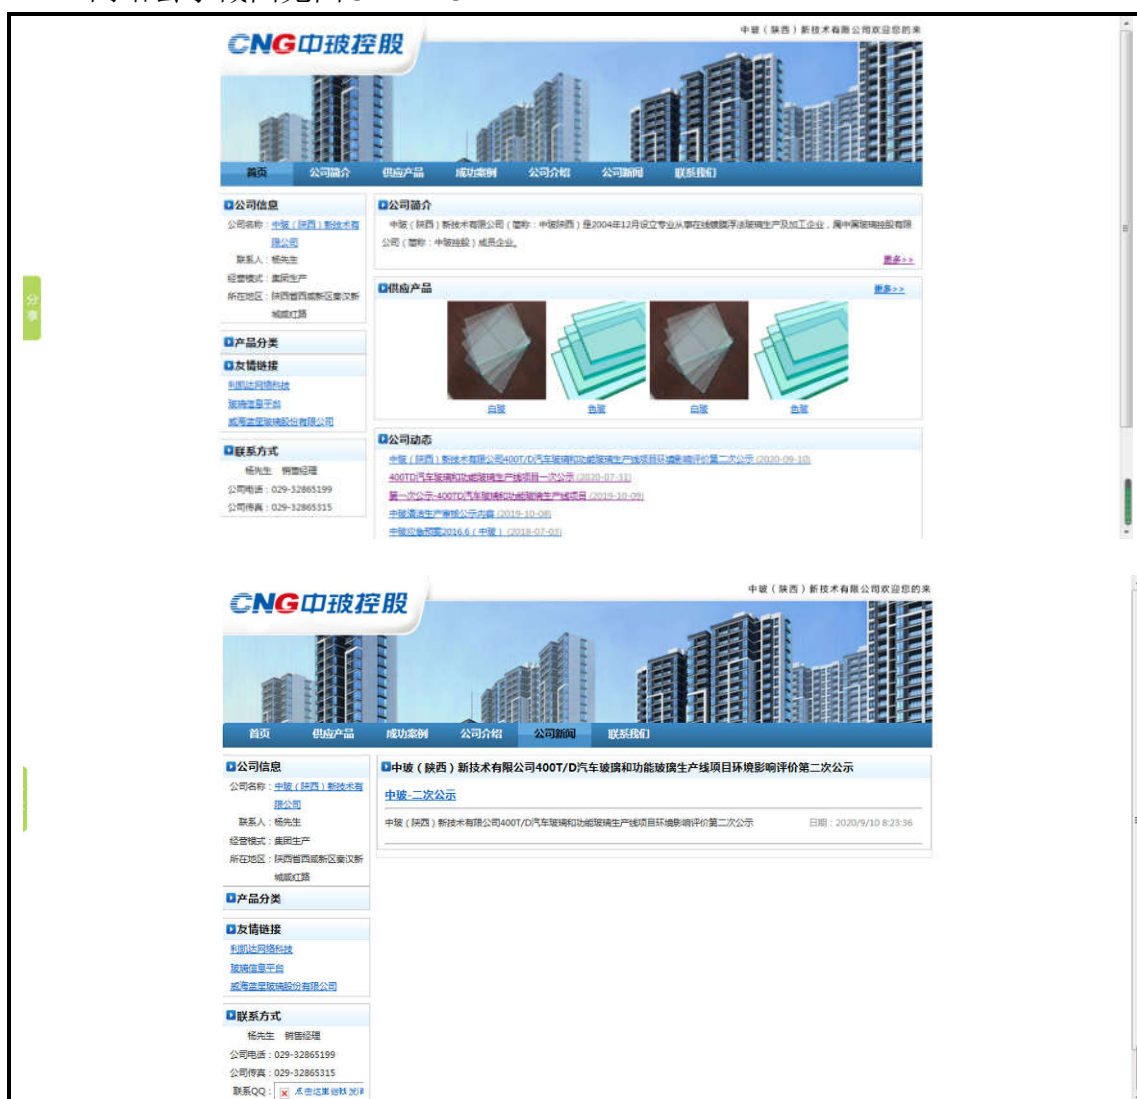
CNG中玻控股

中玻（陕西）新技术有限公司欢迎您的来

首页 公司简介 供应产品 成功案例 公司介绍 公司新闻 联系我们

公司信息
公司名称：中玻（陕西）新技术有限公司
联系人：杨先生
经营模式：集团生产
所在地区：陕西省西咸新区秦汉新城咸红路

公司简介
中玻（陕西）新技术有限公司（简称：中玻陕西）是2004年12月设立专业从事在线镀膜浮法玻璃生产及加工企业，属中国玻璃控股有限公司（简称：中玻控股）成员企业。
更多>>

供应产品 更多>>
白玻 色玻 白玻 色玻

产品分类

友情链接
利凯达网络科技
玻璃信息平台
威海蓝星玻璃股份有限公司

联系方式
杨先生 销售经理
公司电话：029-32865199
公司传真：029-32865315

公司动态
中玻（陕西）新技术有限公司400T/D汽车玻璃和功能玻璃生产线项目环境影响评价第二次公示 (2020-09-10)
400TD汽车玻璃和功能玻璃生产线项目一次公示 (2020-07-31)
第一次公示-400TD汽车玻璃和功能玻璃生产线项目 (2019-10-09)
中玻清洁生产审核公示内容 (2019-10-08)
中玻应急预案2016.6（中玻） (2018-07-03)

分享

CNG中玻控股

中玻（陕西）新技术有限公司欢迎您的来

首页 供应产品 成功案例 公司介绍 公司新闻 联系我们

公司信息
公司名称：中玻（陕西）新技术有限公司
联系人：杨先生
经营模式：集团生产
所在地区：陕西省西咸新区秦汉新城咸红路

中玻（陕西）新技术有限公司400T/D汽车玻璃和功能玻璃生产线项目环境影响评价第二次公示
中玻-二次公示
中玻（陕西）新技术有限公司400T/D汽车玻璃和功能玻璃生产线项目环境影响评价第二次公示 日期：2020/9/10 8:23:36

产品分类

友情链接
利凯达网络科技
玻璃信息平台
威海蓝星玻璃股份有限公司

联系方式
杨先生 销售经理
公司电话：029-32865199
公司传真：029-32865315
联系QQ：点击这里给我发消息